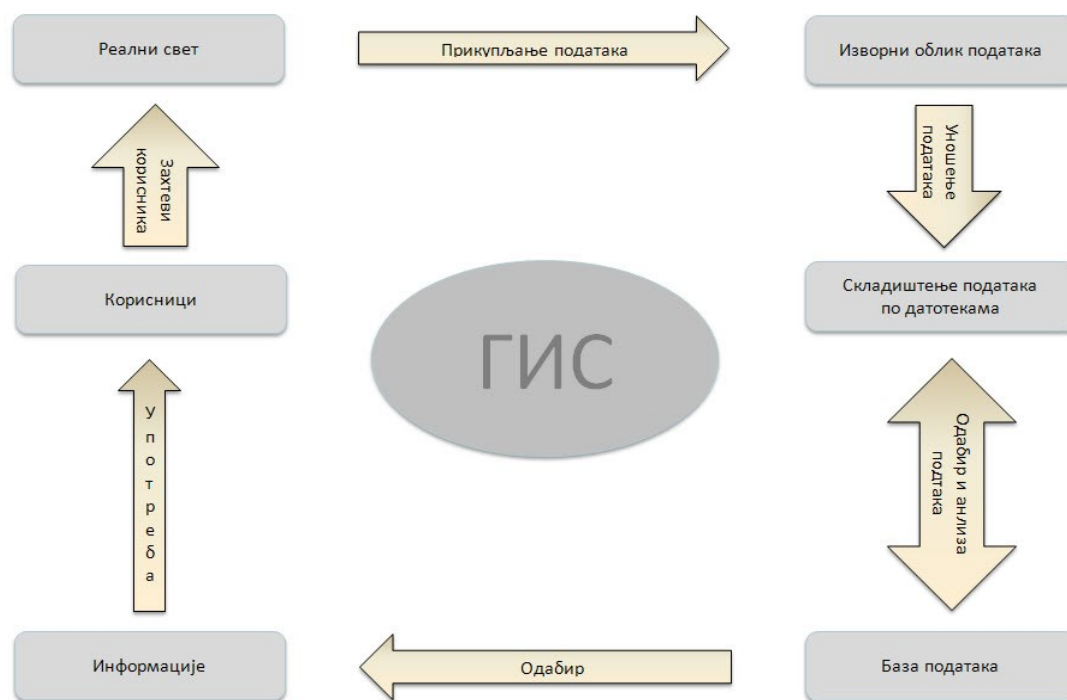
Реални свет

Прикупљање података

Изворни облик података

Уношење података

Складиштење података по датотекама

Захтеви корисника

Корисници

ГИС

Употреба

Одабир и анлиза података

Информације

Одабир

База података